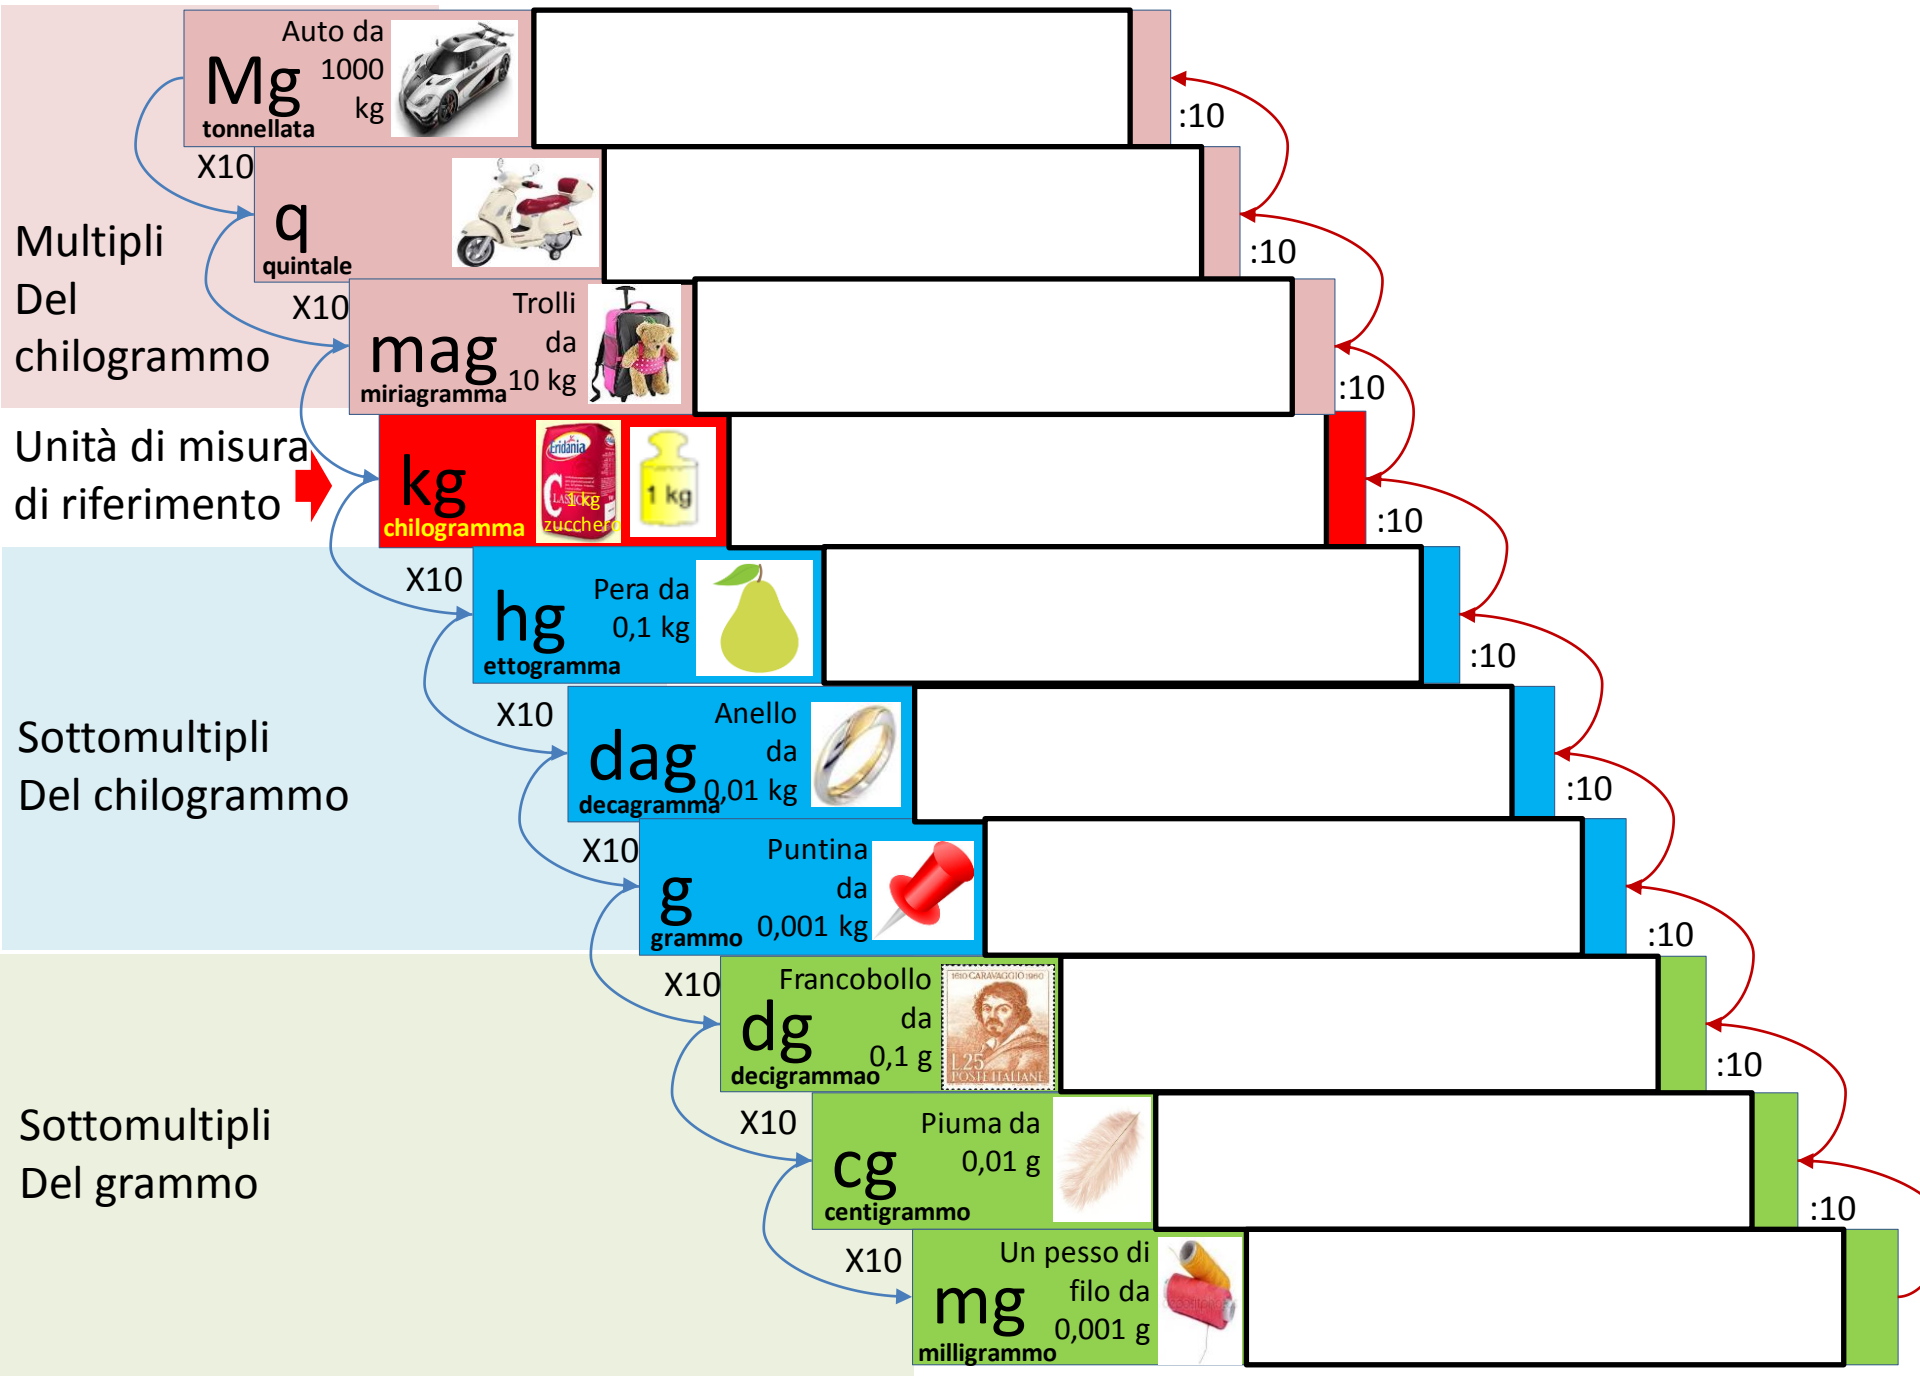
Multipli
Del
chilogrammo

Auto da 1000 kg
Mg
tonnellata

X10

q
quintale

:10

X10

Trolli da 10 kg
mag
miriagramma

:10

:10

Unità di misura
di riferimento

kg
chilogramma

Eridania
CLASSICO
1 kg
zucchero

1 kg

:10

X10

Sottomultipli
Del chilogrammo

Pera da 0,1 kg
hg
ettogramma

:10

X10

Anello da 0,01 kg
dag
decagramma

:10

X10

Puntina da 0,001 kg
g
grammo

:10

X10

Sottomultipli
Del grammo

Francobollo da 0,1 g
dg
decigrammao

1610 CARAVAGGIO 1960
L. 25
POSTE ITALIANE

:10

X10

Piuma da 0,01 g
cg
centigrammo

:10

X10

Un pesso di filo da 0,001 g
mg
milligrammo